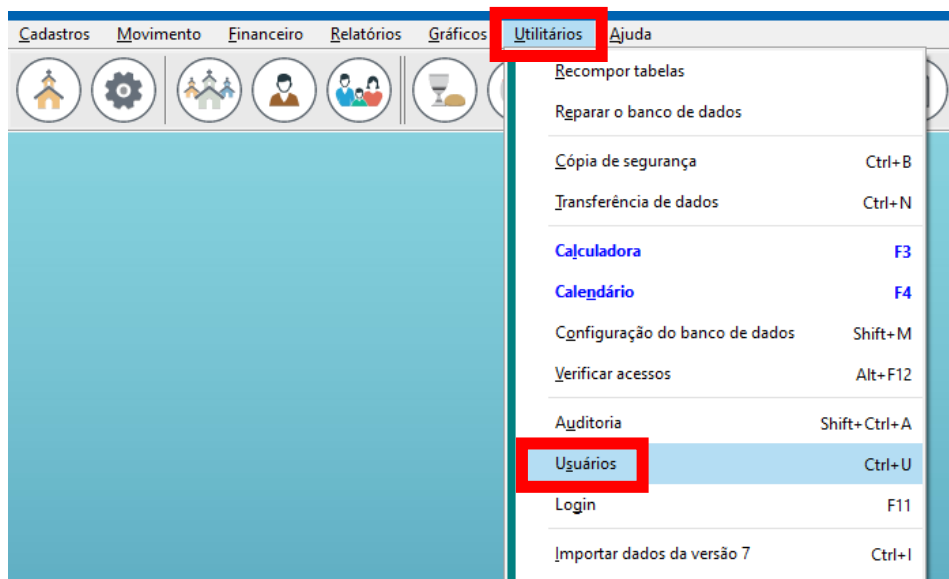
Cadastros Movimento Financeiro Relatórios Gráficos Utilitários Ajuda

Recompor tabelas
Reparar o banco de dados
Cópia de segurança Ctrl+B
Transferência de dados Ctrl+N
Calculadora F3
Calendário F4
Configuração do banco de dados Shift+M
Verificar acessos Alt+F12
Auditoria Shift+Ctrl+A
Usuários Ctrl+U
Login F11
Importar dados da versão 7 Ctrl+I